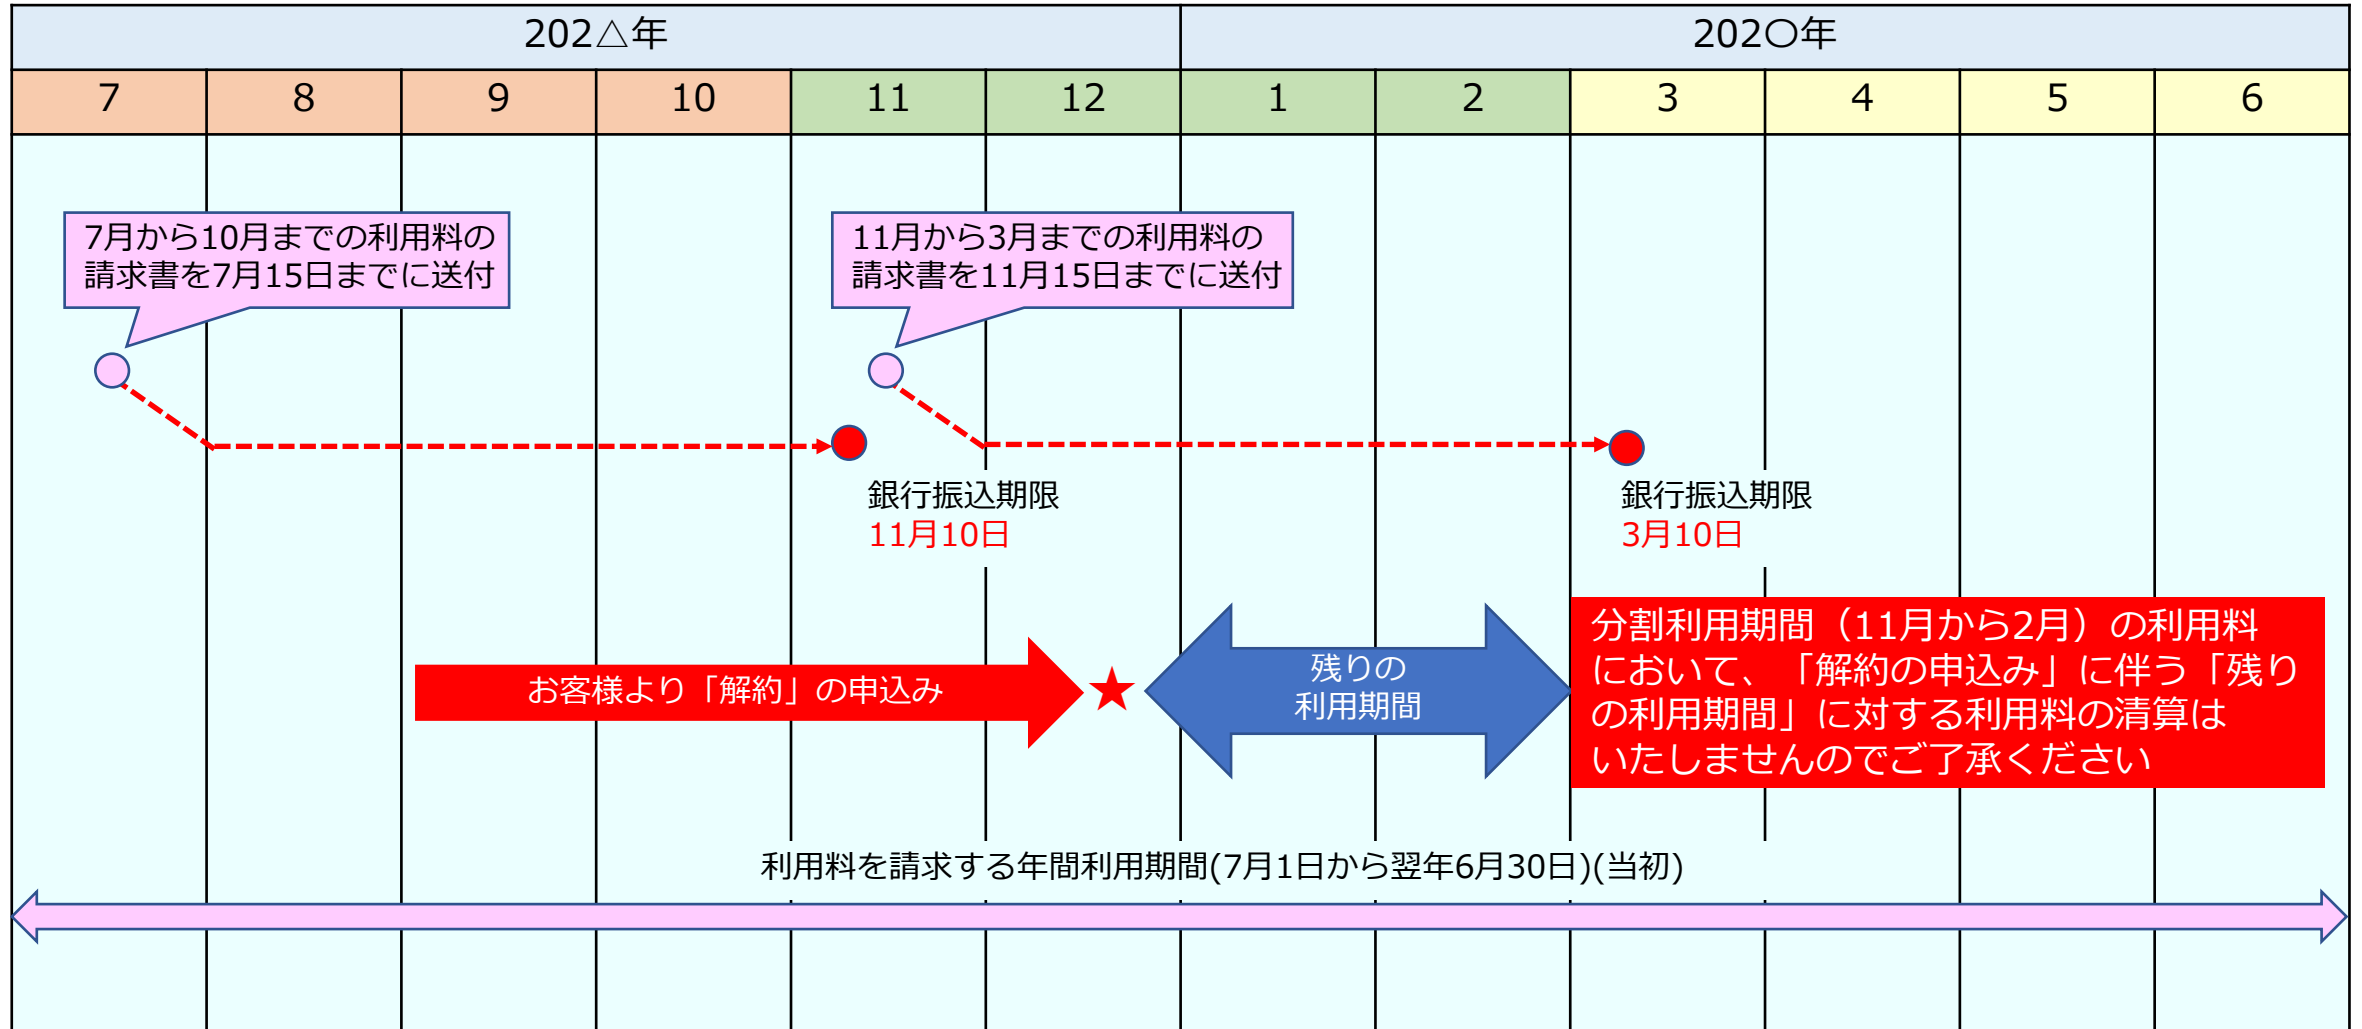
| 202△年 | | | | | | 202○年 | | | | | |
|---|---|---|---|---|---|---|---|---|---|---|---|
| 7 | 8 | 9 | 10 | 11 | 12 | 1 | 2 | 3 | 4 | 5 | 6 |

7月から10月までの利用料の請求書を7月15日までに送付

11月から3月までの利用料の請求書を11月15日までに送付

銀行振込期限
11月10日

銀行振込期限
3月10日

お客様より「解約」の申込み

★

残りの
利用期間

分割利用期間（11月から2月）の利用料において、「解約の申込み」に伴う「残りの利用期間」に対する利用料の清算はいたしませんのでご了承ください

利用料を請求する年間利用期間(7月1日から翌年6月30日)(当初)